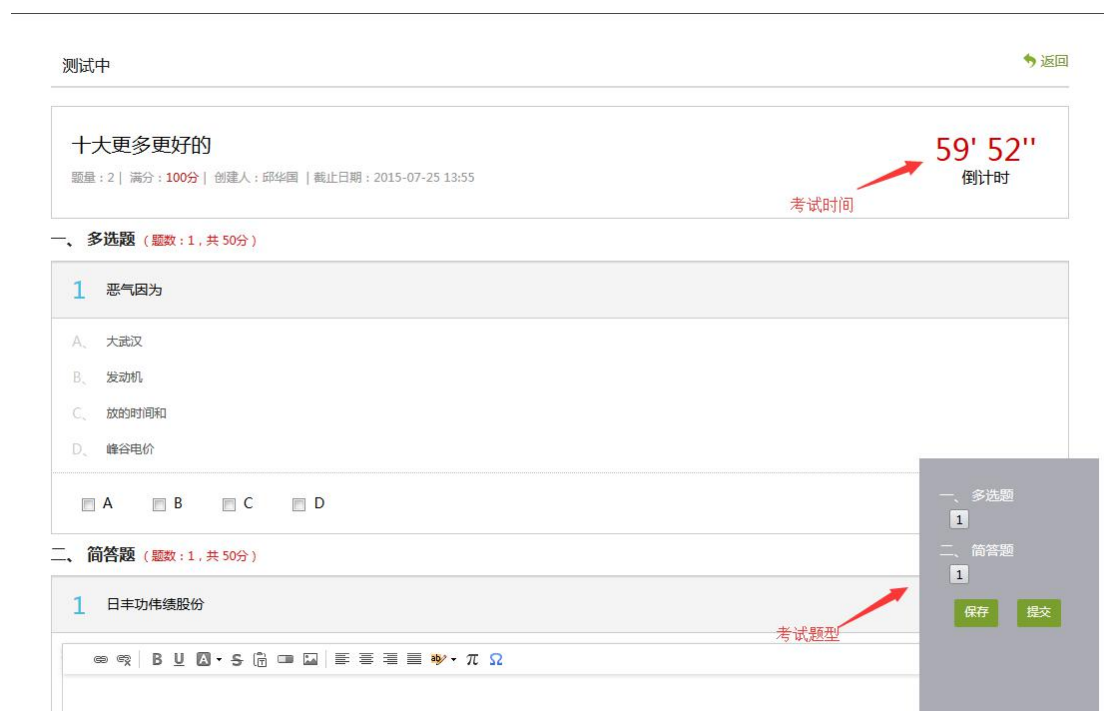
测试中

返回

十大更多更好的

题量：2 | 满分：100分 | 创建人：邱华国 | 截止日期：2015-07-25 13:55

59' 52''
倒计时

考试时间

一、多选题（题数：1，共 50分）

1 恶气因为

A、大武汉

B、发动机

C、放的时间和

D、峰谷电价

A B C D

二、简答题（题数：1，共 50分）

1 日丰功伟绩股份

B U A S π Ω

考试题型

一、多选题
1
二、简答题
1
保存 提交